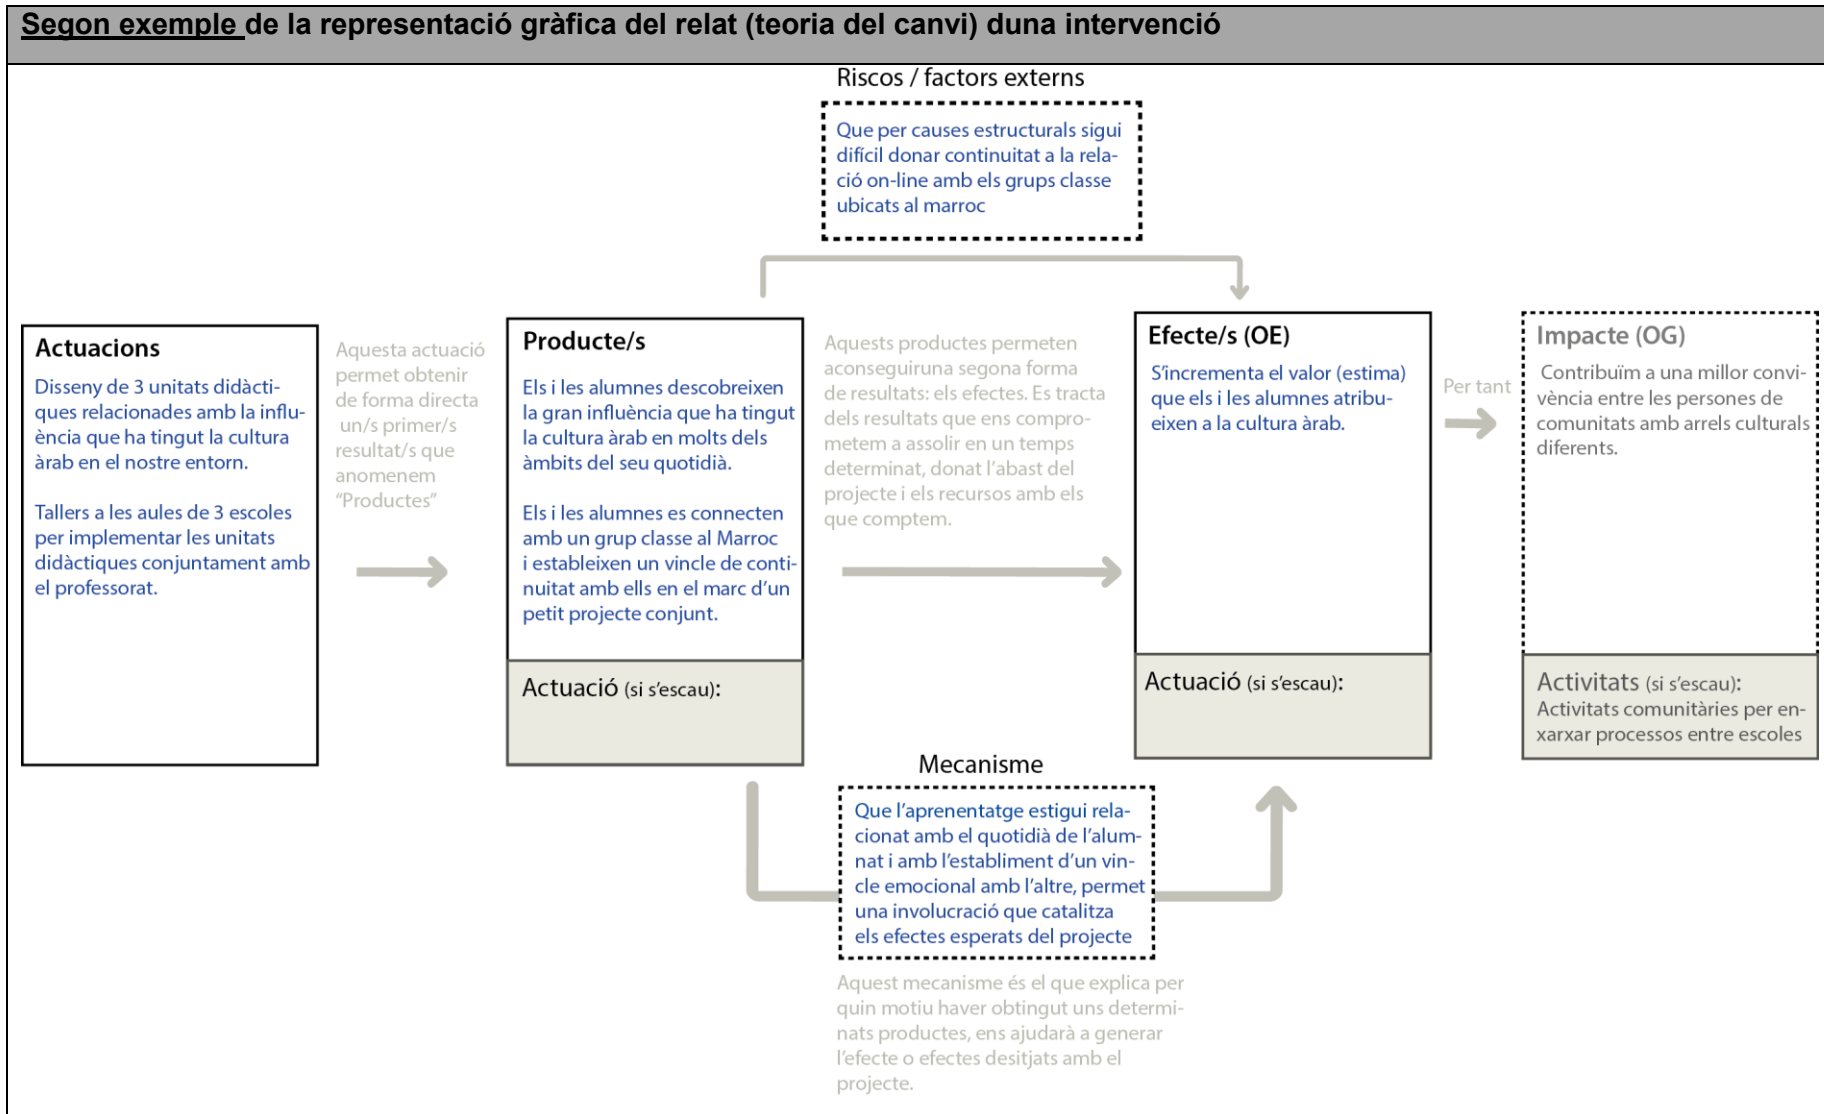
Segon exemple de la representació gràfica del relat (teoria del canvi) duna intervenció

Riscos / factors externs

Que per causes estructurals sigui difícil donar continuitat a la relació on-line amb els grups classe ubicats al marroc

Actuacions

Disseny de 3 unitats didàctiques relacionades amb la influència que ha tingut la cultura àrab en el nostre entorn.

Tallers a les aules de 3 escoles per implementar les unitats didàctiques conjuntament amb el professorat.

Aquesta actuació permet obtenir de forma directa un/s primer/s resultat/s que anomenem "Productes"

Producte/s

Els i les alumnes descobreixen la gran influència que ha tingut la cultura àrab en molts dels àmbits del seu quotidià.

Els i les alumnes es connecten amb un grup classe al Marroc i estableixen un vincle de continuitat amb ells en el marc d'un petit projecte conjunt.

Actuació (si s'escau):

Aquests productes permeten aconseguiruna segona forma de resultats: els efectes. Es tracta dels resultats que ens comprometem a assolir en un temps determinat, donat l'abast del projecte i els recursos amb els que comptem.

Efecte/s (OE)

S'incrementa el valor (estima) que els i les alumnes atribueixen a la cultura àrab.

Actuació (si s'escau):

Per tant

Impacte (OG)

Contribuïm a una millor convivència entre les persones de comunitats amb arrels culturals diferents.

Activitats (si s'escau):
Activitats comunitàries per enxarxar processos entre escoles

Mecanisme

Que l'aprenentatge estigui relacionat amb el quotidià de l'alumnat i amb l'establiment d'un vincle emocional amb l'altre, permet una involucració que catalitza els efectes esperats del projecte

Aquest mecanisme és el que explica per quin motiu haver obtingut uns determinats productes, ens ajudarà a generar l'efecte o efectes desitjats amb el projecte.